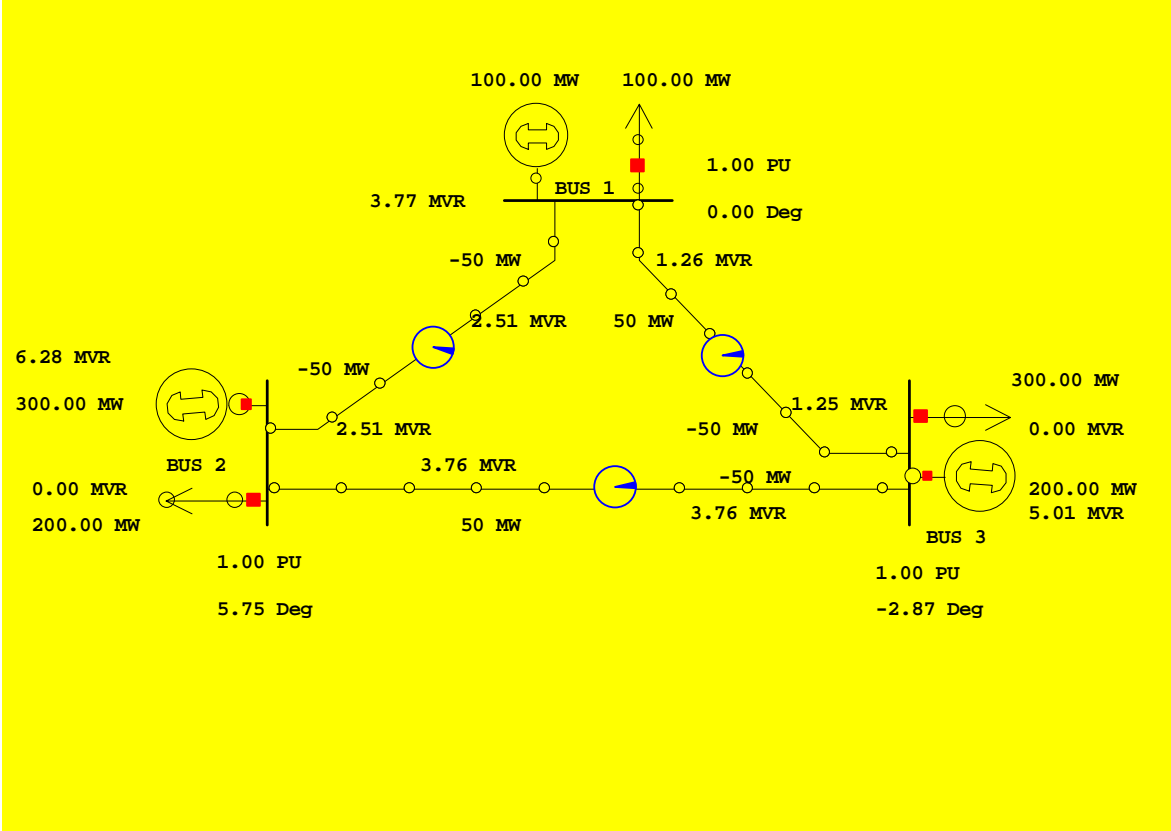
100.00 MW
100.00 MW
1.00 PU
BUS 1
3.77 MVR
0.00 Deg
-50 MW
1.26 MVR
2.51 MVR
50 MW
6.28 MVR
-50 MW
300.00 MW
300.00 MW
1.25 MVR
2.51 MVR
-50 MW
0.00 MVR
BUS 2
3.76 MVR
-50 MW
0.00 MVR
200.00 MW
200.00 MW
3.76 MVR
5.01 MVR
50 MW
BUS 3
1.00 PU
1.00 PU
5.75 Deg
-2.87 Deg